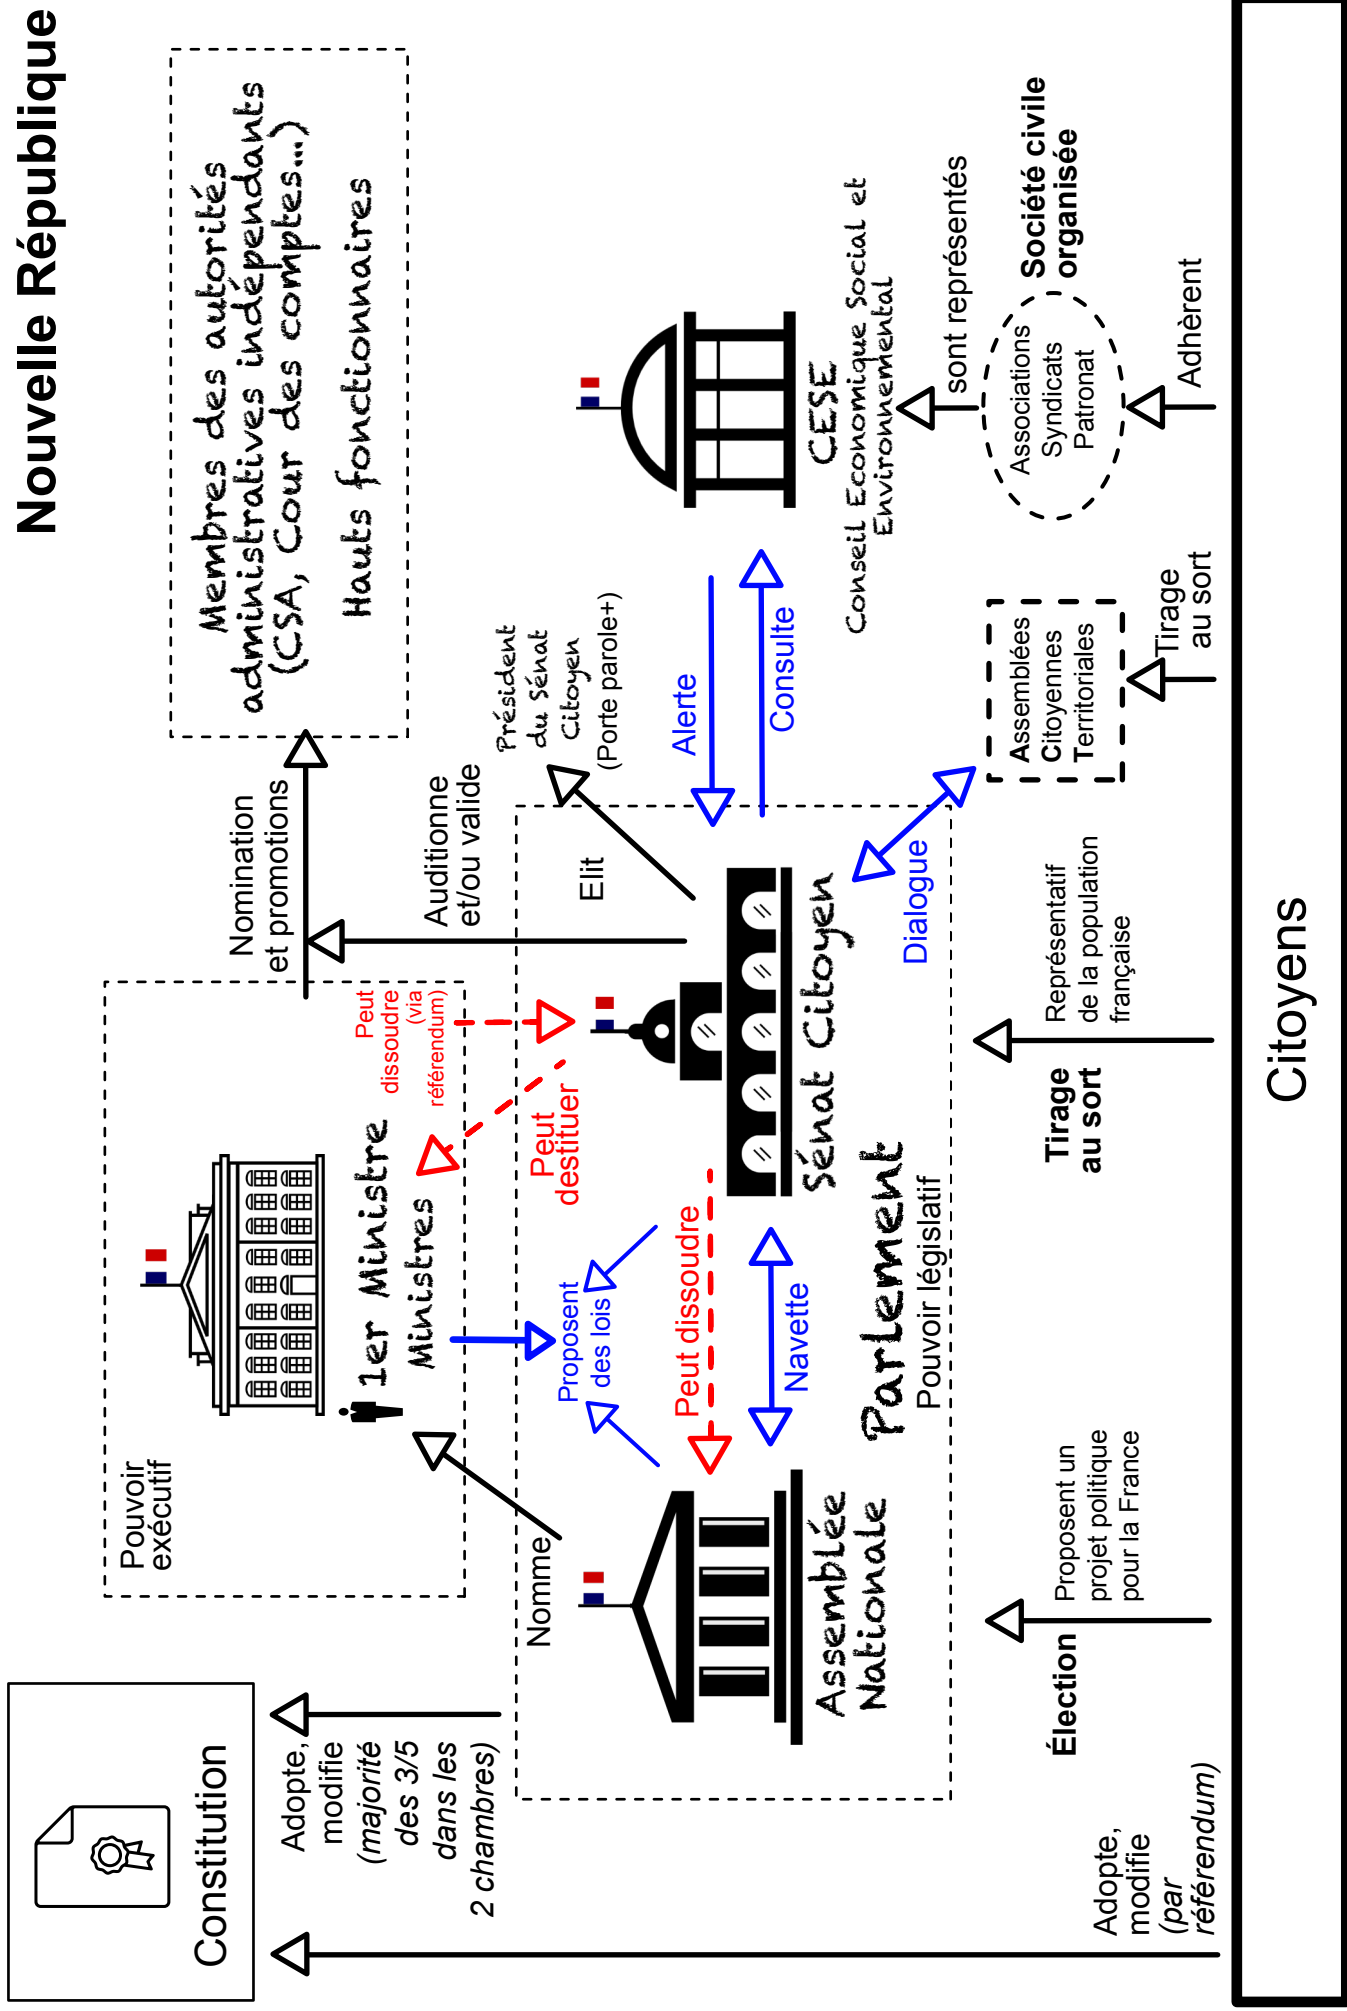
Nouvelle République

Membres des autorités administratives indépendants (CSA, Cour des comptes...)

Hauts fonctionnaires

Nomination et promotions

Auditionne et/ou valide

Président du Sénat Citoyen (Porte parole+)

Elit

Alerte

Consulte

CESE
Conseil Economique Social et Environnemental

sont représentés

Société civile organisée

Associations
Syndicats
Patronat

Adhèrent

Assemblées Citoyennes Territoriales

Tirage au sort

Dialogue

Sénat Citoyen

Peut dissoudre (via référendum)

Peut destituer

Pouvoir exécutif

1er Ministre
Ministres

Proposent des lois

Peut dissoudre

Navette

Parlement
Pouvoir législatif

Représentatif de la population française

Tirage au sort

Nomme

Assemblée Nationale

Proposent un projet politique pour la France

Élection

Constitution

Adopte, modifie (majorité des 3/5 dans les 2 chambres)

Adopte, modifie (par référendum)

Citoyens